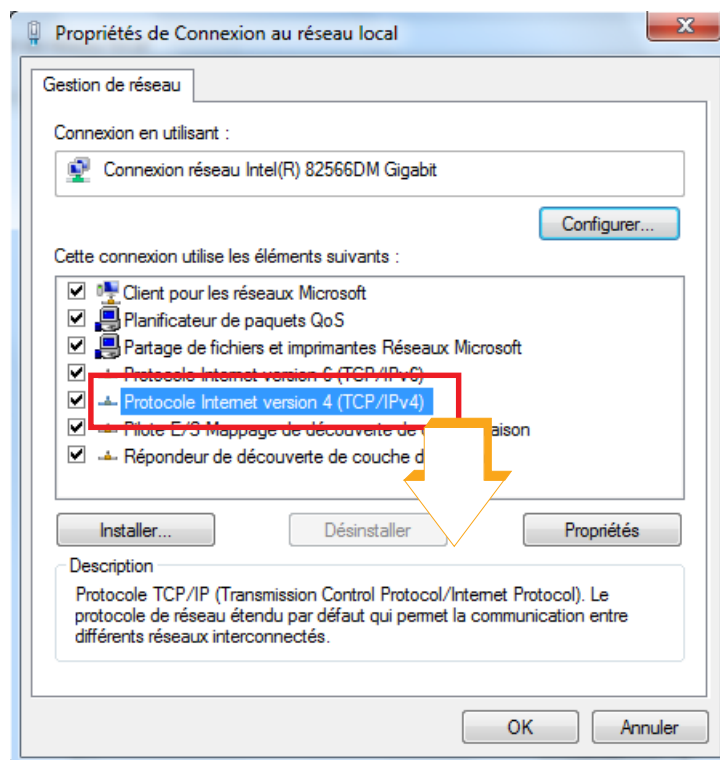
Propriétés de Connexion au réseau local

Gestion de réseau

Connexion en utilisant :

Connexion réseau Intel(R) 82566DM Gigabit

Configurer...

Cette connexion utilise les éléments suivants :

Client pour les réseaux Microsoft
Planificateur de paquets QoS
Partage de fichiers et imprimantes Réseaux Microsoft
Protocole Internet version 6 (TCP/IPv6)
Protocole Internet version 4 (TCP/IPv4)
Pilote E/S Mappage de découverte de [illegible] laison
Répondeur de découverte de couche d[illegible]

Installer...
Désinstaller
Propriétés

Description
Protocole TCP/IP (Transmission Control Protocol/Internet Protocol). Le protocole de réseau étendu par défaut qui permet la communication entre différents réseaux interconnectés.

OK
Annuler